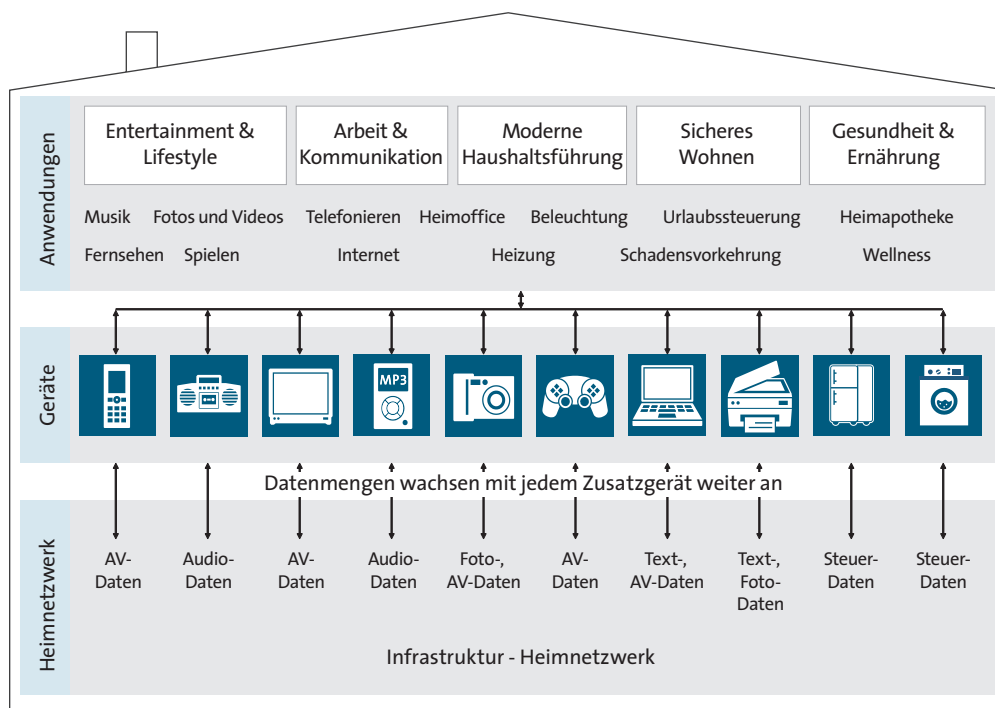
Anwendungen

Entertainment & Lifestyle

Arbeit & Kommunikation

Moderne Haushaltsführung

Sicheres Wohnen

Gesundheit & Ernährung

Musik Fotos und Videos Telefonieren Heimoffice Beleuchtung Urlaubssteuerung Heimapotheke

Fernsehen Spielen Internet Heizung Schadensvorkehrung Wellness

Geräte

MP3

Datenmengen wachsen mit jedem Zusatzgerät weiter an

Heimnetzwerk

AV-Daten

Audio-Daten

AV-Daten

Audio-Daten

Foto-, AV-Daten

AV-Daten

Text-, AV-Daten

Text-, Foto-Daten

Steuer-Daten

Steuer-Daten

Infrastruktur - Heimnetzwerk